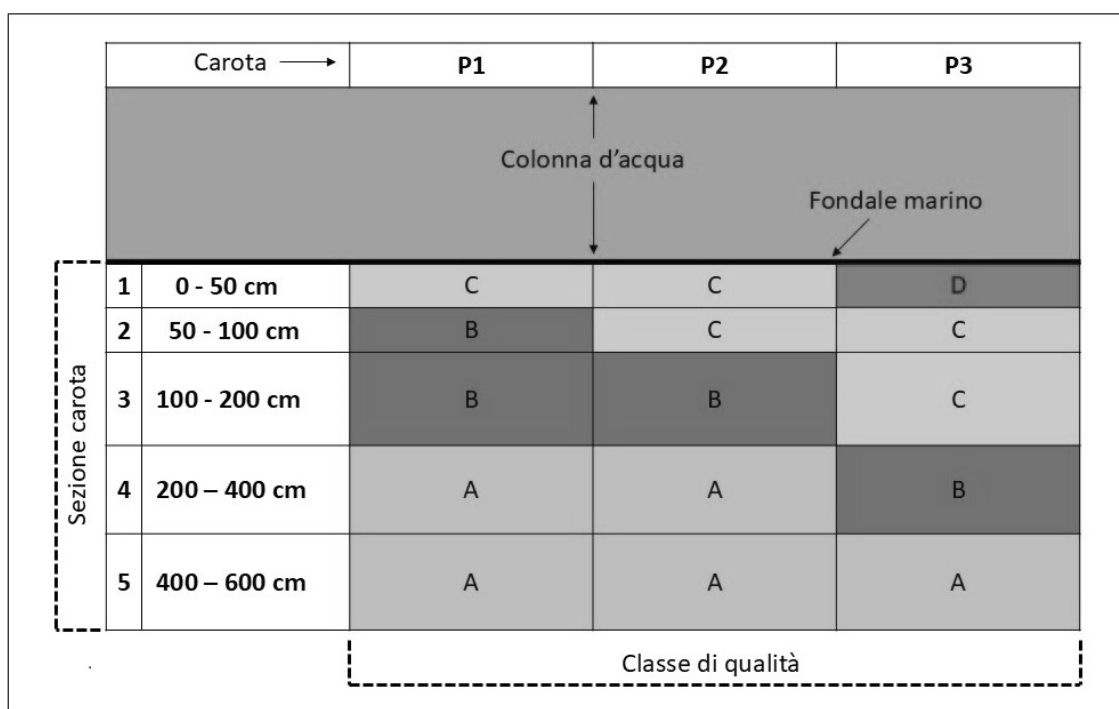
| | Carota → | P1 | P2 | P3 |
|---|---|---|---|---|
| | | Colonna d'acqua | | Fondale marino |
| 1 | 0 - 50 cm | C | C | D |
| 2 | 50 - 100 cm | B | C | C |
| 3 | 100 - 200 cm | B | B | C |
| 4 | 200 – 400 cm | A | A | B |
| 5 | 400 – 600 cm | A | A | A |

Sezione carota

Classe di qualità